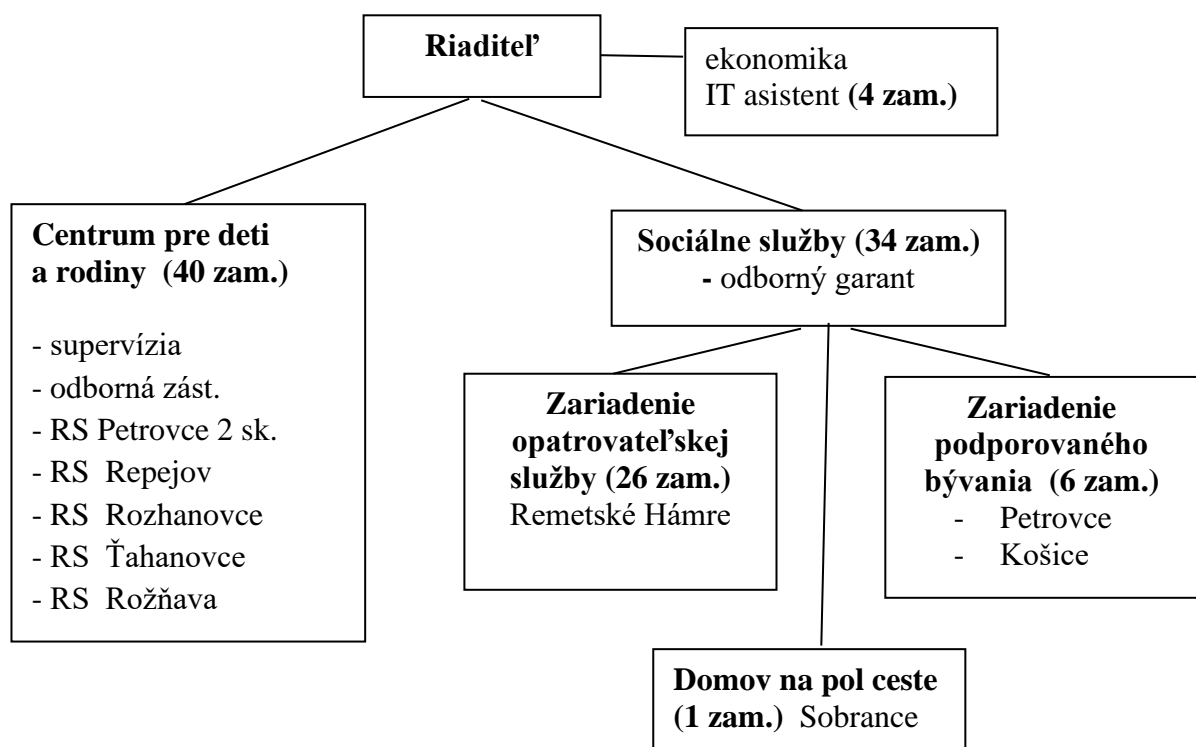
**Riaditeľ**

ekonomika
IT asistent **(4 zam.)**

**Centrum pre deti a rodiny (40 zam.)**

- supervízia
- odborná zást.
- RS Petrovce 2 sk.
- RS Repejov
- RS Rozhanovce
- RS Ťahanovce
- RS Rožňava

**Sociálne služby (34 zam.)**
**-** odborný garant

**Zariadenie opatrovateľskej služby (26 zam.)**
Remetské Hámre

**Zariadenie podporovaného bývania (6 zam.)**
- Petrovce
- Košice

**Domov na pol ceste (1 zam.)** Sobrance